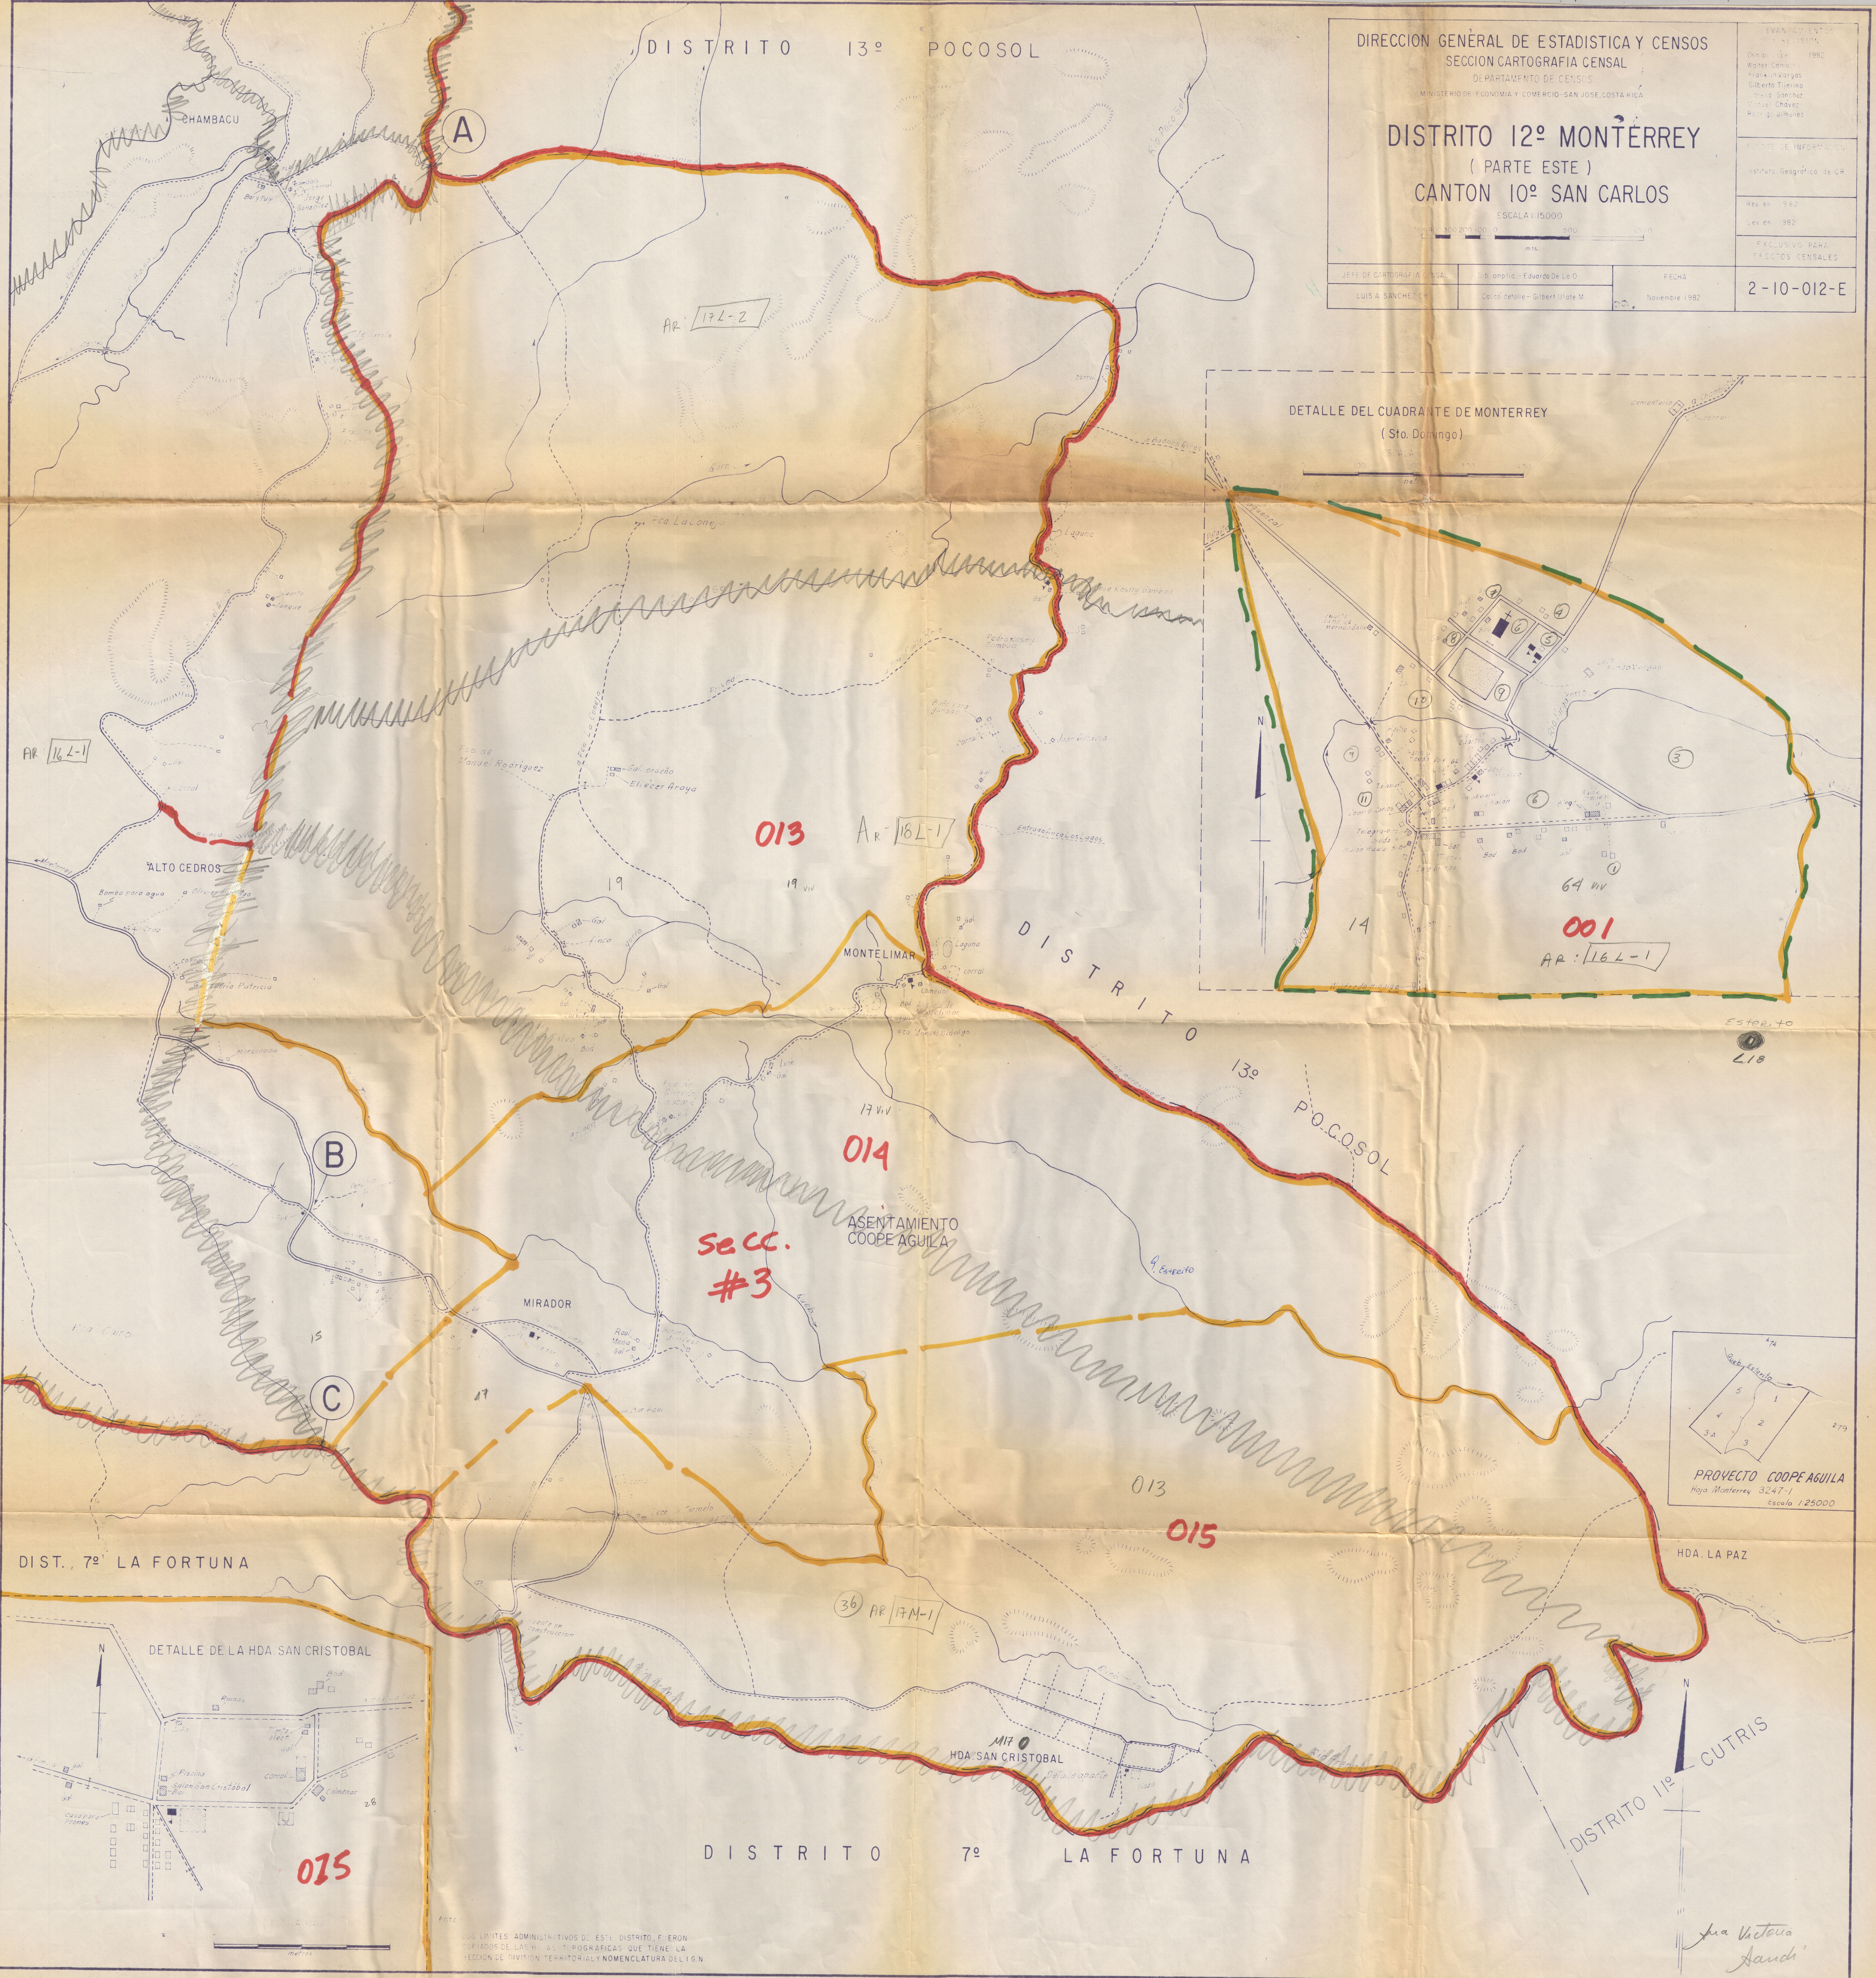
DISTRITO 13º POCOSOL

DIRECCION GENERAL DE ESTADISTICA Y CENSOS
SECCION CARTOGRAFIA CENSAL
DEPARTAMENTO DE CENSOS
MINISTERIO DE ECONOMIA Y COMERCIO SAN JOSE COSTA RICA

DISTRITO 12º MONTERREY
( PARTE ESTE )
CANTON 10º SAN CARLOS
ESCALA 1:25000

2-10-012-E

CHAMBACU

A

Ar. 17L-2

DETALLE DEL CUADRANTE DE MONTERREY
( Sto. Domingo)

N

Ar. 16L-1

ALTO CEDROS

013

Ar. 16L-1

19

MONTELIMAR

DISTRITO 13º POCOSOL

001

Ar. 16L-1

14

64 vv

ESTELITO
L10

B

014

17 vv

ASENTAMIENTO
COOPE AGUILA

Secc.
#3

MIRADOR

15

C

19

013

015

PROYECTO COOPE AGUILA
Escala 1:25000

HDA. LA PAZ

DIST. 7º LA FORTUNA

DETALLE DE LA HDA SAN CRISTOBAL

N

36 Ar. 17M-1

HDA SAN CRISTOBAL

N

DISTRITO 11º CUTRIS

015

DISTRITO 7º LA FORTUNA

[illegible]